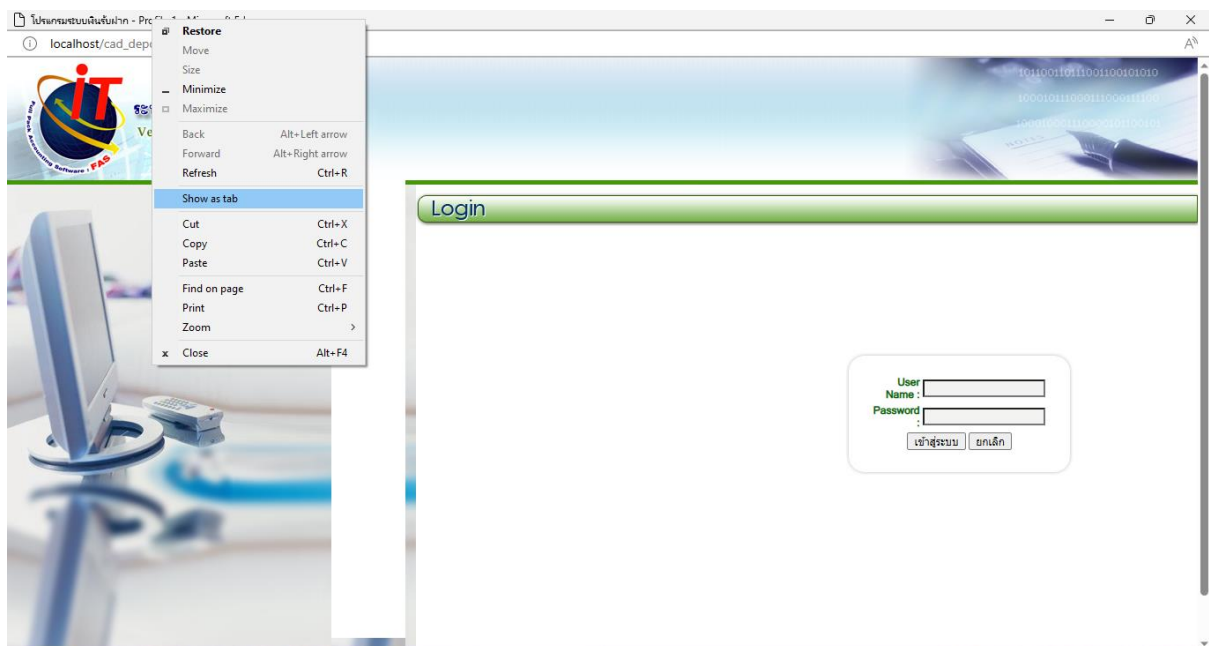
โปรแกรมระบบเงินรับฝาก - Pro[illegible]

localhost/cad_depo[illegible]

Restore
Move
Size
Minimize
Maximize
Back Alt+Left arrow
Forward Alt+Right arrow
Refresh Ctrl+R
Show as tab
Cut Ctrl+X
Copy Ctrl+C
Paste Ctrl+V
Find on page Ctrl+F
Print Ctrl+P
Zoom >
Close Alt+F4

iT
Full Pack Accounting Software FAS
ระ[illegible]
Ve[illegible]

10110011011100110010101010001011100011100011100

Login

User Name :
Password :
เข้าสู่ระบบ ยกเลิก